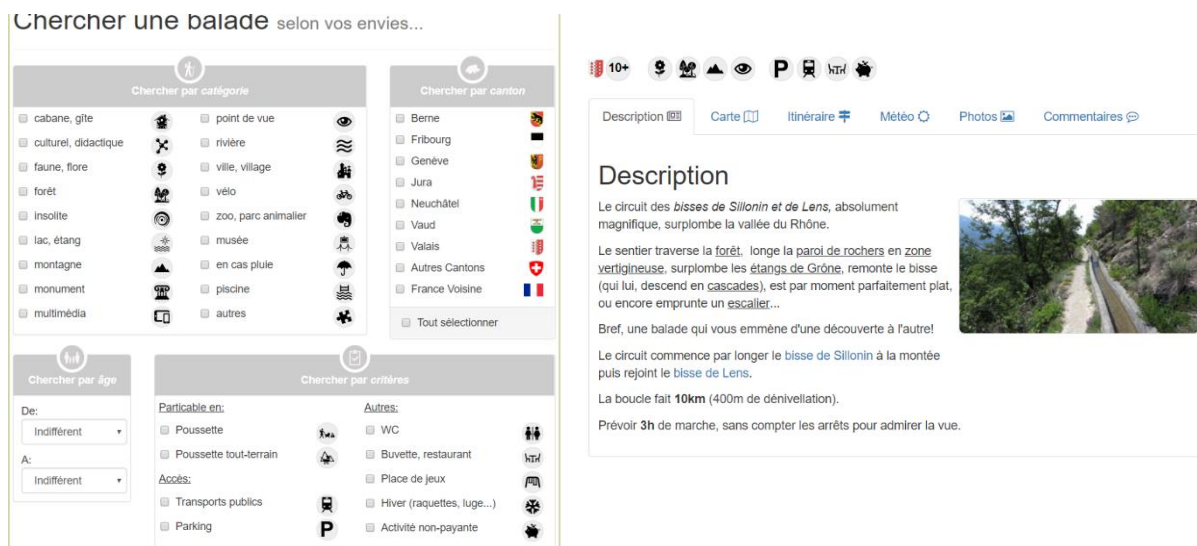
Chercher une balade selon vos envies...

Chercher par catégorie

cabane, gîte
culturel, didactique
faune, flore
forêt
insolite
lac, étang
montagne
monument
multimédia
point de vue
rivière
ville, village
vélo
zoo, parc animalier
musée
en cas pluie
piscine
autres

Chercher par canton

Berne
Fribourg
Genève
Jura
Neuchâtel
Vaud
Valais
Autres Cantons
France Voisine

Tout sélectionner

Chercher par âge

De:
Indifférent
A:
Indifférent

Chercher par critères

Particable en:
Poussette
Poussette tout-terrain
Accès:
Transports publics
Parking

Autres:
WC
Buvette, restaurant
Place de jeux
Hiver (raquettes, luge...)
Activité non-payante

10+

P

Description | Carte | Itinéraire | Météo | Photos | Commentaires

Description

Le circuit des bisses de Sillonin et de Lens, absolument magnifique, surplombe la vallée du Rhône.

Le sentier traverse la forêt, longe la paroi de rochers en zone vertigineuse, surplombe les étangs de Grône, remonte le bisse (qui lui, descend en cascades), est par moment parfaitement plat, ou encore emprunte un escalier...

Bref, une balade qui vous emmène d'une découverte à l'autre!

Le circuit commence par longer le bisse de Sillonin à la montée puis rejoint le bisse de Lens.

La boucle fait 10km (400m de dénivellation).

Prévoir 3h de marche, sans compter les arrêts pour admirer la vue.